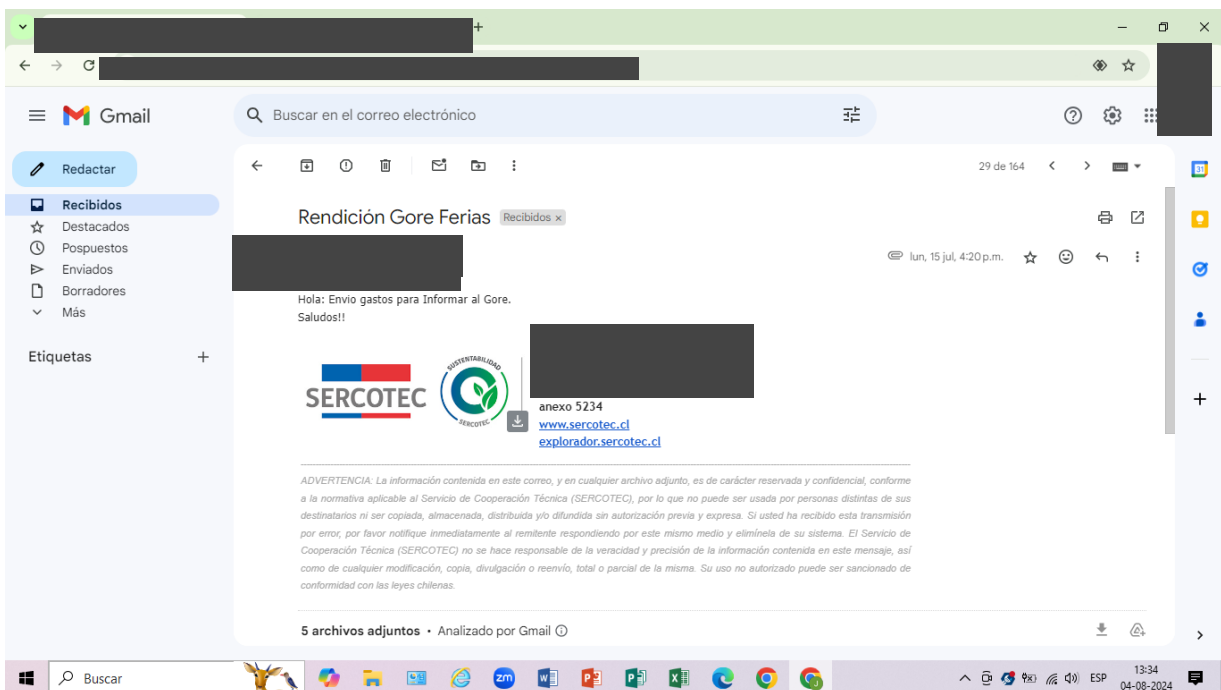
Gmail

Buscar en el correo electrónico

Redactar
Recibidos
Destacados
Pospuestos
Enviados
Borradores
Más

Etiquetas

29 de 164

Rendición Gore Ferias Recibidos ×

lun, 15 jul, 4:20 p.m.

Hola: Envio gastos para Informar al Gore.
Saludos!!

SERCOTEC
SUSTENTABILIDAD SERCOTEC

anexo 5234
www.sercotec.cl
explorador.sercotec.cl

ADVERTENCIA: La información contenida en este correo, y en cualquier archivo adjunto, es de carácter reservada y confidencial, conforme a la normativa aplicable al Servicio de Cooperación Técnica (SERCOTEC), por lo que no puede ser usada por personas distintas de sus destinatarios ni ser copiada, almacenada, distribuida y/o difundida sin autorización previa y expresa. Si usted ha recibido esta transmisión por error, por favor notifique inmediatamente al remitente respondiendo por este mismo medio y elimínela de su sistema. El Servicio de Cooperación Técnica (SERCOTEC) no se hace responsable de la veracidad y precisión de la información contenida en este mensaje, así como de cualquier modificación, copia, divulgación o reenvío, total o parcial de la misma. Su uso no autorizado puede ser sancionado de conformidad con las leyes chilenas.

5 archivos adjuntos • Analizado por Gmail

Buscar

ESP
13:34
04-08-2024